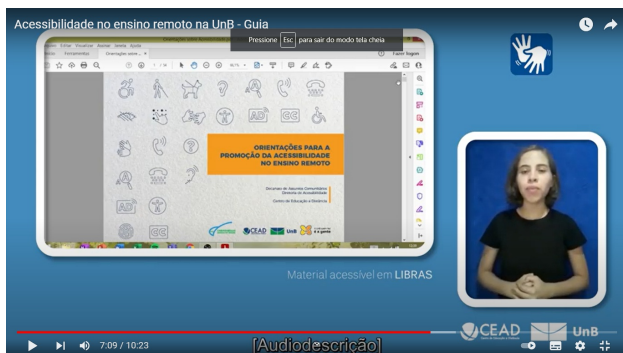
Acessibilidade no ensino remoto na UnB - Guia

Pressione Esc para sair do modo tela cheia

Fazer logon

AD CC

ORIENTAÇÕES PARA A PROMOÇÃO DA ACESSIBILIDADE NO ENSINO REMOTO

Decanato de Assuntos Comunitários
Diretoria de Acessibilidade

Centro de Educação a Distância

CEAD UnB

Material acessível em LIBRAS

CEAD UnB

7:09 / 10:23

[Audiodescrição]